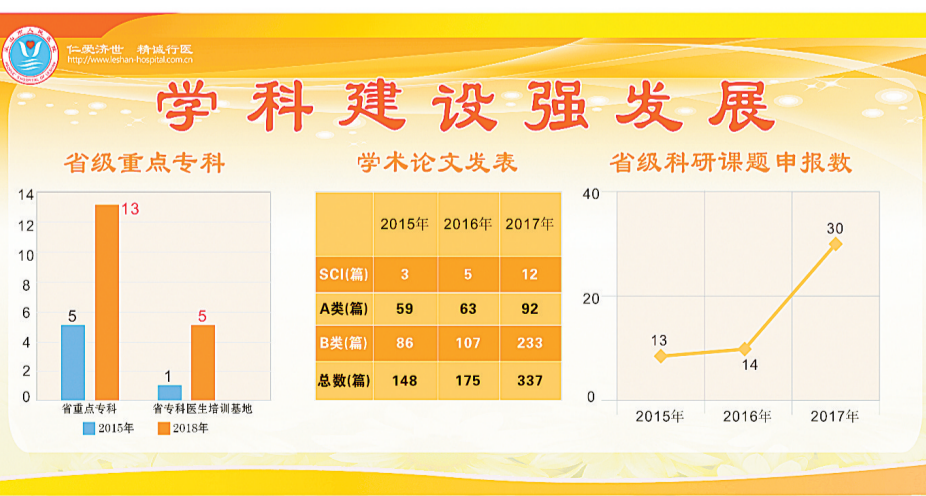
仁爱济世 精诚行医
http://www.leshan-hospital.com.cn

学科建设强发展

省级重点专科

14
12
10
8
6
4
2
0

5
13
1
5

省重点专科
省专科医生培训基地

2015年
2018年

学术论文发表

| | 2015年 | 2016年 | 2017年 |
|---|---|---|---|
| SCI(篇) | 3 | 5 | 12 |
| A类(篇) | 59 | 63 | 92 |
| B类(篇) | 86 | 107 | 233 |
| 总数(篇) | 148 | 175 | 337 |

省级科研课题申报数

40
20
0

13
14
30

2015年
2016年
2017年